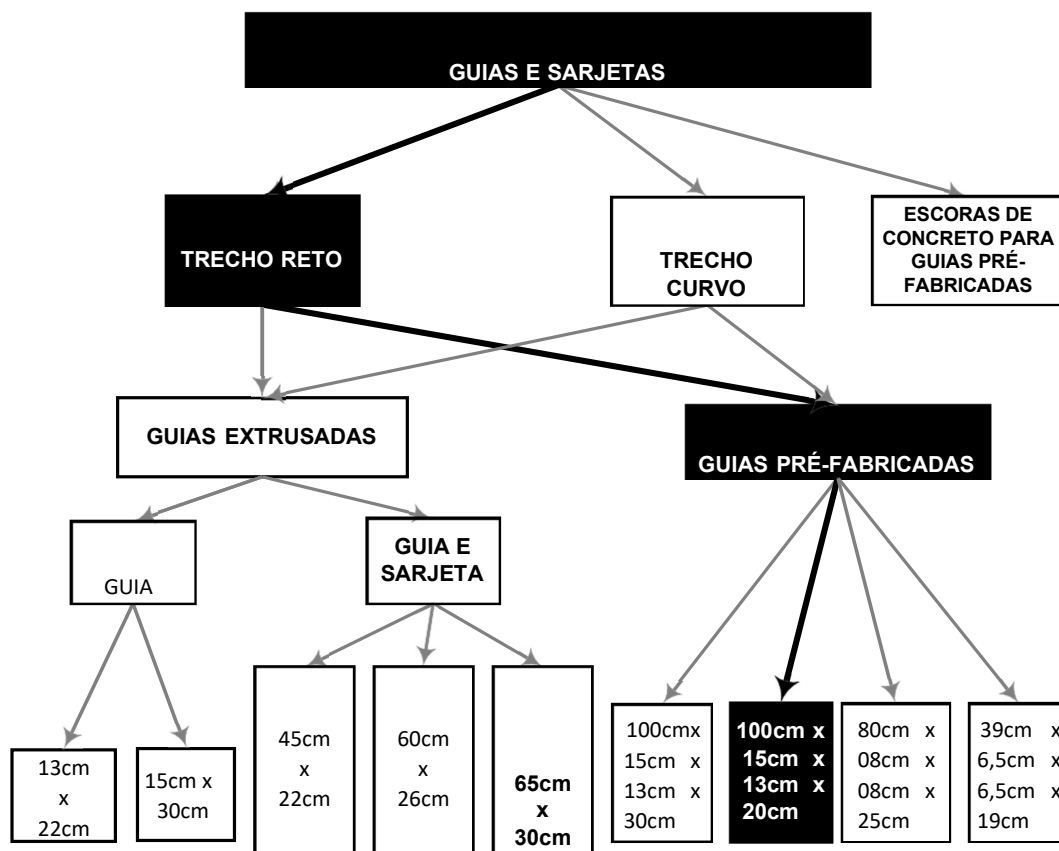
GUIAS E SARJETAS

TRECHO RETO

TRECHO CURVO

ESCORAS DE CONCRETO PARA GUIAS PRÉ-FABRICADAS

GUIAS EXTRUSADAS

GUIAS PRÉ-FABRICADAS

GUIA

GUIA E SARJETA

13cm x 22cm

15cm x 30cm

45cm x 22cm

60cm x 26cm

65cm x 30cm

100cmx 15cm x 13cm x 30cm

100cm x 15cm x 13cm x 20cm

80cm x 08cm x 08cm x 25cm

39cm x 6,5cm x 6,5cm x 19cm